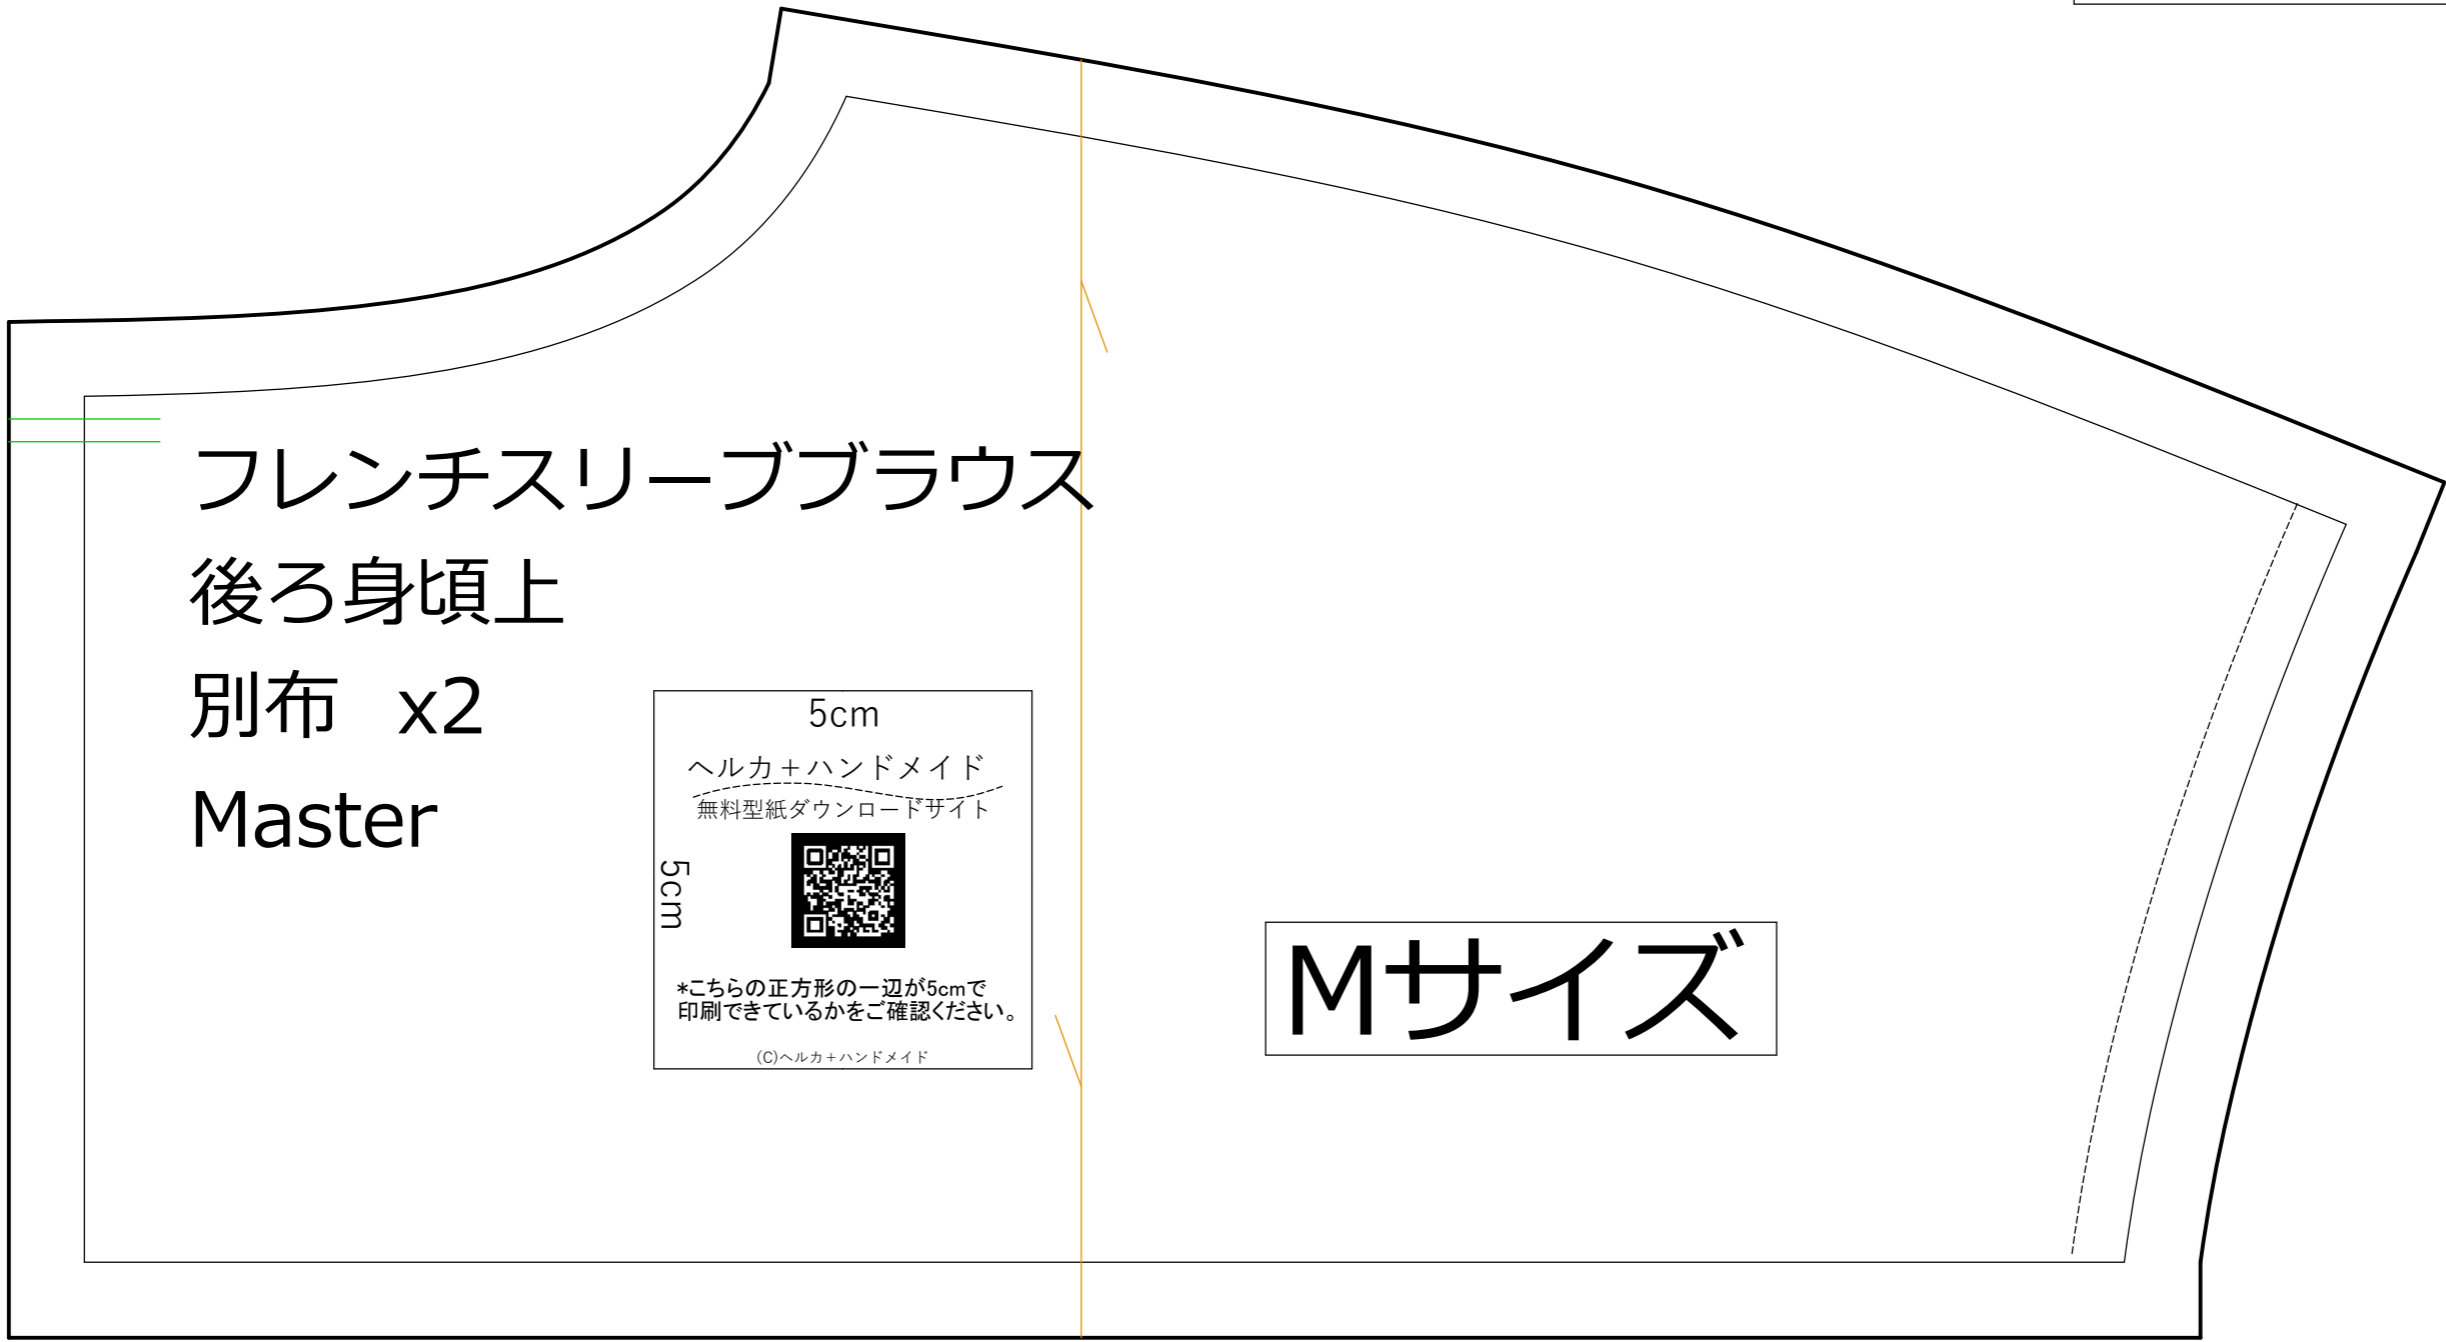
フレンチスリーブブラウス
後ろ身頃上
別布　x2
Master

5cm
ヘルカ＋ハンドメイド
無料型紙ダウンロードサイト
5cm
*こちらの正方形の一辺が5cmで印刷できているかをご確認ください。
(C)ヘルカ＋ハンドメイド

Mサイズ